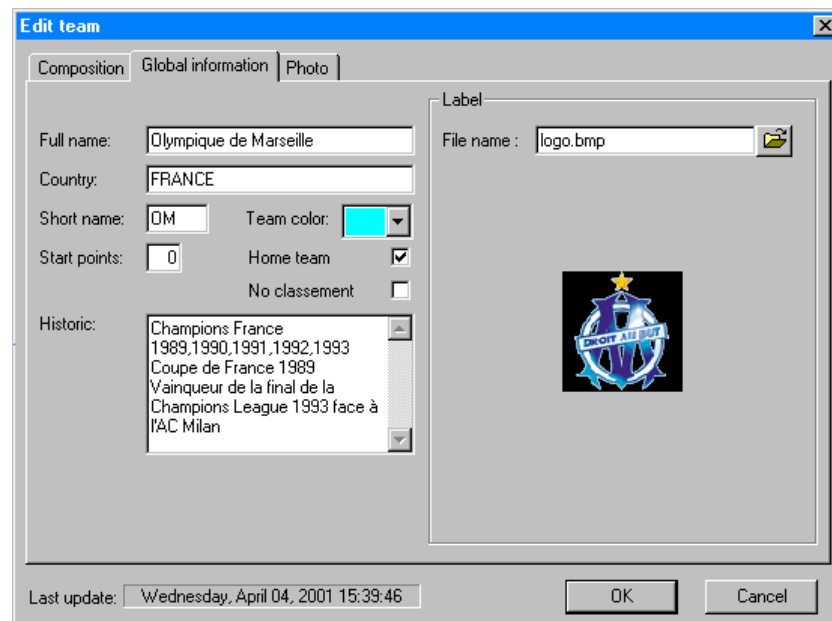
Edit team

Composition | Global information | Photo

Full name: Olympique de Marseille

Country: FRANCE

Short name: OM

Team color:

Start points: 0

Home team

No classement

Historic:
Champions France 1989,1990,1991,1992,1993
Coupe de France 1989
Vainqueur de la final de la Champions League 1993 face à l'AC Milan

Label

File name : logo.bmp

DROIT AU BUT

Last update: Wednesday, April 04, 2001 15:39:46

OK

Cancel